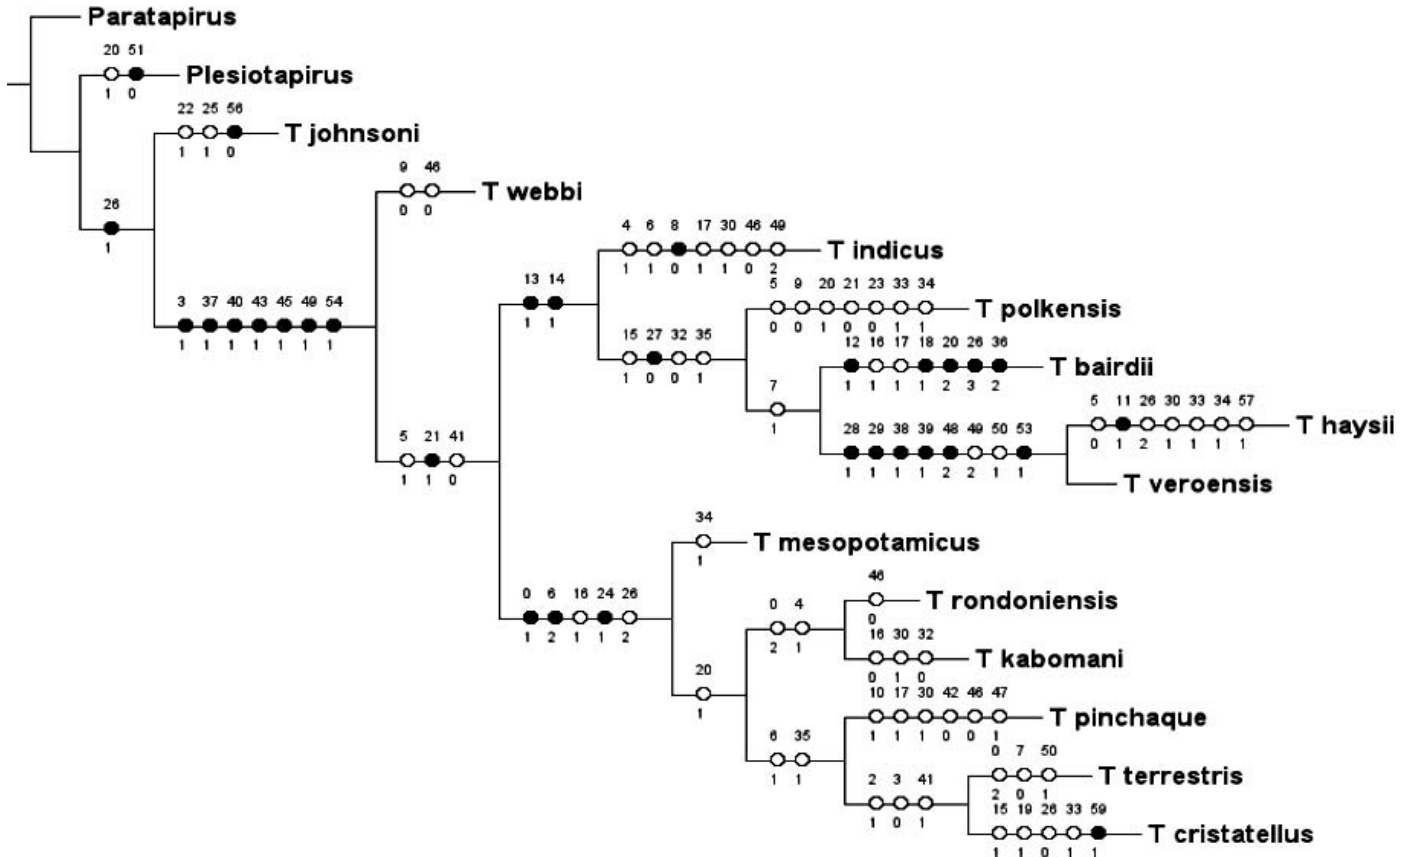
Paratapirus

20 51
1 0
Plesiotapirus

22 25 56
1 1 0
T johnsoni

26
1

3 37 40 43 45 49 54
1 1 1 1 1 1 1

9 46
0 0
T webbi

5 21 41
1 1 0

13 14
1 1

4 6 8 17 30 46 49
1 1 0 1 1 0 2
T indicus

15 27 32 35
1 0 0 1

5 9 20 21 23 33 34
0 0 1 0 0 1 1
T polkensis

7
1

12 16 17 18 20 26 36
1 1 1 1 2 3 2
T bairdii

28 29 38 39 48 49 50 53
1 1 1 1 2 2 1 1

5 11 26 30 33 34 57
0 1 2 1 1 1 1
T haysii

T veroensis

0 6 16 24 26
1 2 1 1 2

34
1
T mesopotamicus

20
1

0 4
2 1

46
0
T rondoniensis

16 30 32
0 1 0
T kabomani

6 35
1 1

10 17 30 42 46 47
1 1 1 0 0 1
T pinchaque

2 3 41
1 0 1

0 7 50
2 0 1
T terrestris

15 19 26 33 59
1 1 0 1 1
T cristatellus